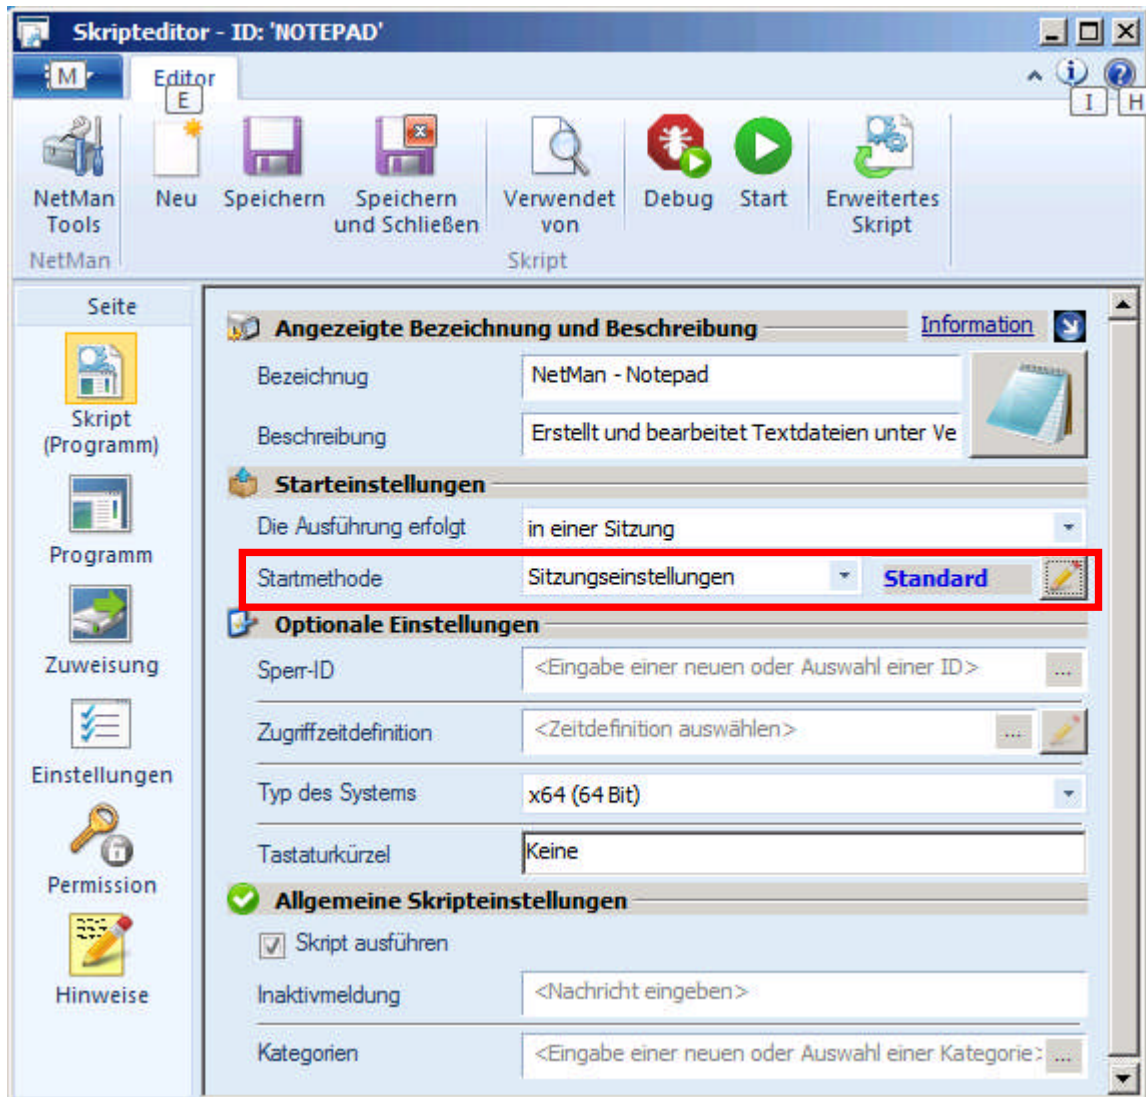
Skripteditor - ID: 'NOTEPAD'

M

Editor
E

I
H

NetMan Tools
NetMan

Neu
Speichern
Speichern und Schließen
Verwendet von
Debug
Start
Erweitertes Skript
Skript

Seite
Skript (Programm)
Programm
Zuweisung
Einstellungen
Permission
Hinweise

Angezeigte Bezeichnung und Beschreibung
Information

Bezeichnug
NetMan - Notepad
Beschreibung
Erstellt und bearbeitet Textdateien unter Ve

Starteinstellungen
Die Ausführung erfolgt
in einer Sitzung
Startmethode
Sitzungseinstellungen
Standard

Optionale Einstellungen
Sperr-ID
<Eingabe einer neuen oder Auswahl einer ID>
...
Zugriffzeitdefinition
<Zeitdefinition auswählen>
...
Typ des Systems
x64 (64 Bit)
Tastaturkürzel
Keine

Allgemeine Skripteinstellungen
Skript ausführen
Inaktivmeldung
<Nachricht eingeben>
Kategorien
<Eingabe einer neuen oder Auswahl einer Kategorie>
...